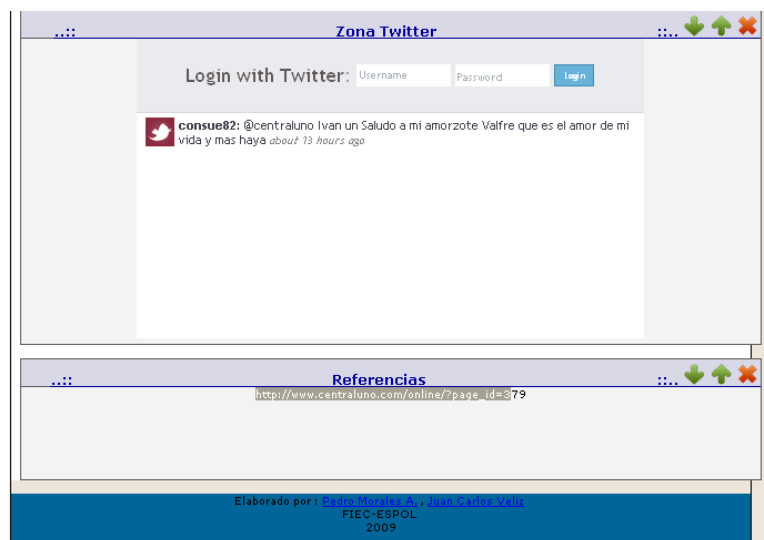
..:: Zona Twitter ::..

Login with Twitter: Username Password Login

consue82: @centraluno Ivan un Saludo a mi amorzote Valfre que es el amor de mi vida y mas haya about 13 hours ago

..:: Referencias ::..

http://www.centraluno.com/online/?page_id=579

Elaborado por : Pedro Morales A., Juan Carlos Veliz
FIEC-ESPOL
2009